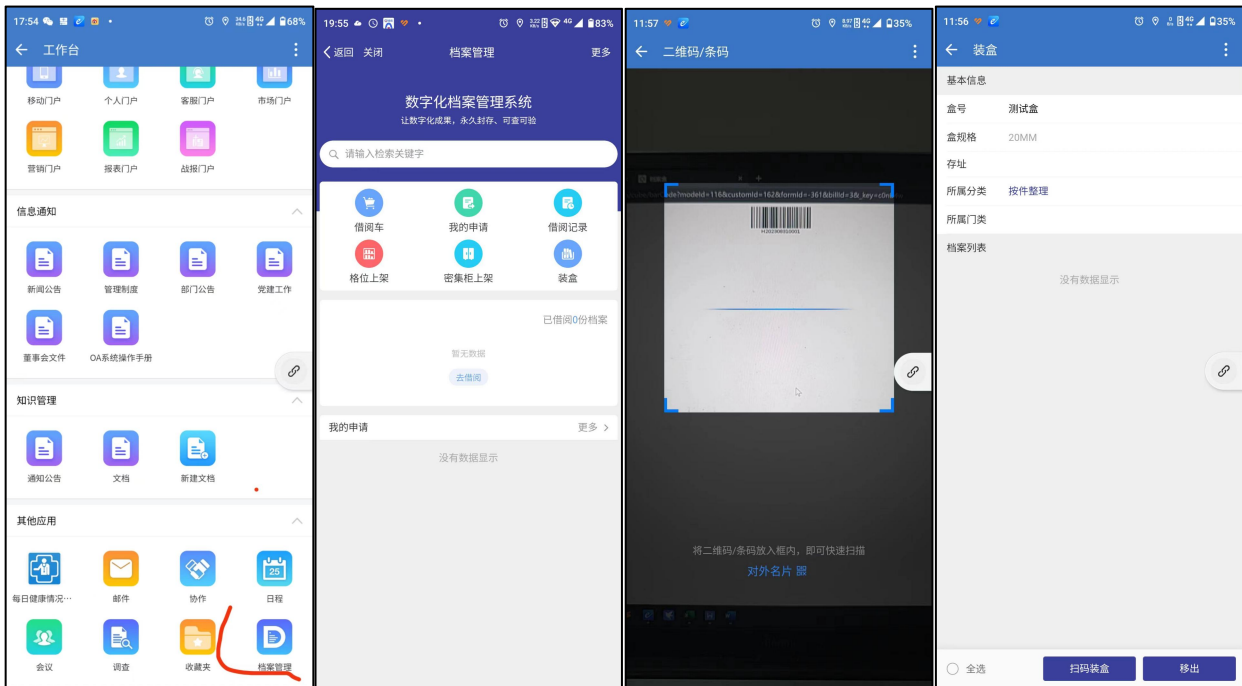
17:54 68%
工作台
移动门户 个人门户 客服门户 市场门户
营销门户 报表门户 战报门户
信息通知
新闻公告 管理制度 部门公告 党建工作
董事会文件 OA系统操作手册
知识管理
通知公告 文档 新建文档
其他应用
25
每日健康情况… 邮件 协作 日程
会议 调查 收藏夹 档案管理

19:55 83%
返回 关闭 档案管理 更多
数字化档案管理系统
让数字化成果，永久封存、可查可验
请输入检索关键字
借阅车 我的申请 借阅记录
格位上架 密集柜上架 装盒
已借阅0份档案
暂无数据
去借阅
我的申请 更多
没有数据显示

11:57 35%
二维码/条码
ode?modeId=116&customId=162&formId=-361&billId=3&_key=c0m
将二维码/条码放入框内，即可快速扫描
对外名片

11:56 35%
装盒
基本信息
盒号 测试盒
盒规格 20MM
存址
所属分类 按件整理
所属门类
档案列表
没有数据显示
全选 扫码装盒 移出